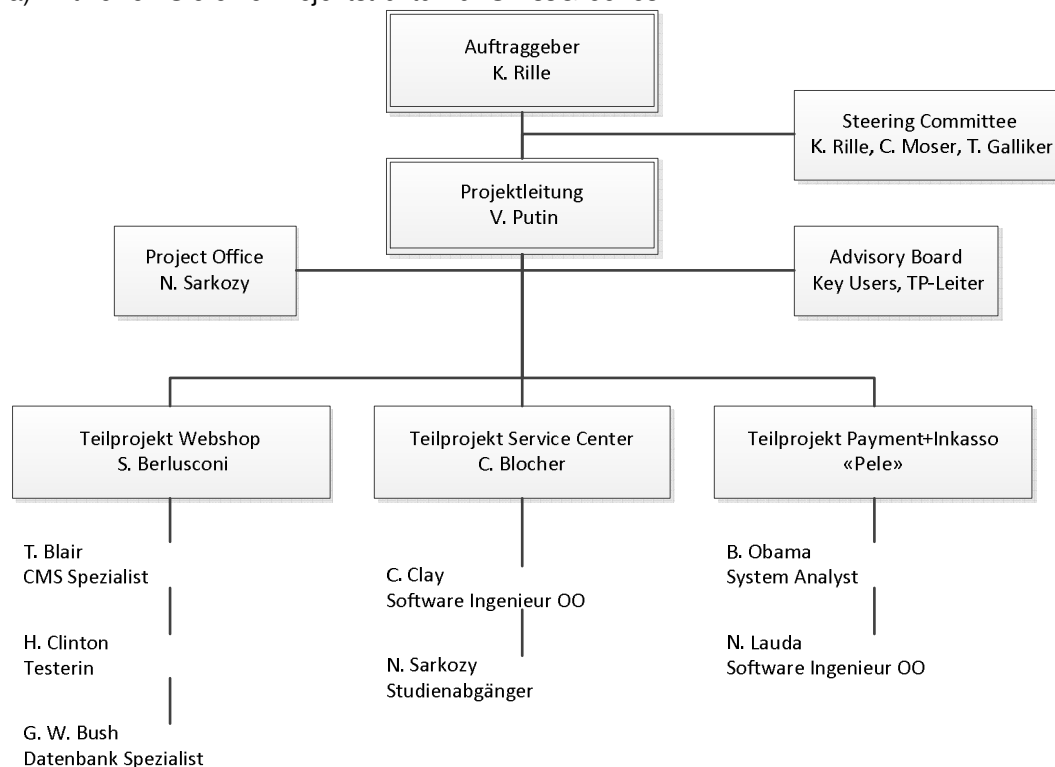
Auftraggeber
K. Rille

Steering Committee
K. Rille, C. Moser, T. Galliker

Projektleitung
V. Putin

Project Office
N. Sarkozy

Advisory Board
Key Users, TP-Leiter

Teilprojekt Webshop
S. Berlusconi

Teilprojekt Service Center
C. Blocher

Teilprojekt Payment+Inkasso
«Pele»

T. Blair
CMS Spezialist

H. Clinton
Testerin

G. W. Bush
Datenbank Spezialist

C. Clay
Software Ingenieur OO

N. Sarkozy
Studienabgänger

B. Obama
System Analyst

N. Lauda
Software Ingenieur OO